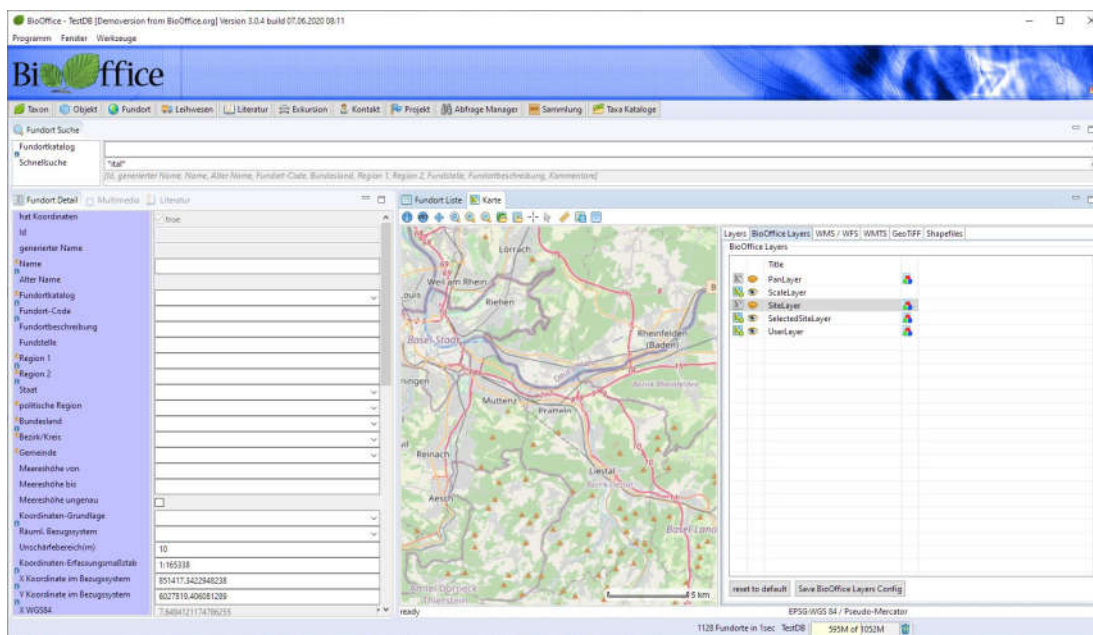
BioOffice - TestDB [Demoversion from BioOffice.org] Version 3.0.4 build 07.06.2020 08:11

Programm Fenster Werkzeuge

BioOffice

Taxon Objekt Fundort Leihwesen Literatur Exkursion Kontakt Projekt Abfrage Manager Sammlung Taxa Kataloge

Fundort Suche

Fundortkatalog

Schnellsuche "ital"

[Id, generierter Name, Name, Alter Name, Fundort-Code, Bundesland, Region 1, Region 2, Fundstelle, Fundortbeschreibung, Kommentare]

Fundort Detail Multimedia Literatur

| | |
|---|---|
| hat Koordinaten | true |
| Id | |
| generierter Name | |
| Name | |
| Alter Name | |
| Fundortkatalog | |
| Fundort-Code | |
| Fundortbeschreibung | |
| Fundstelle | |
| Region 1 | |
| Region 2 | |
| Staat | |
| politische Region | |
| Bundesland | |
| Bezirk/Kreis | |
| Gemeinde | |
| Meereshöhe von | |
| Meereshöhe bis | |
| Meereshöhe ungenau | |
| Koordinaten-Grundlage | |
| Räuml. Bezugssystem | |
| Unschärfebereich(m) | 10 |
| Koordinaten-Erfassungsmaßstab | 1:165338 |
| X Koordinate im Bezugssystem | 851417.3422948238 |
| Y Koordinate im Bezugssystem | 6027810.406081289 |
| X WGS84 | 7.6484121174786255 |

Fundort Liste Karte

Lörrach Weil am Rhein Riehen Basel-Stadt Rheinfelden (Baden) Muttenz Pratteln Reinach Liestal Aesch Basel-Land 5 km

Layers BioOffice Layers WMS / WFS WMTS GeoTIFF Shapefiles

BioOffice Layers

| Title |
|---|
| PanLayer |
| ScaleLayer |
| SiteLayer |
| SelectedSiteLayer |
| UserLayer |

reset to default Save BioOffice Layers Config

EPSG:WGS 84 / Pseudo-Mercator

ready

1128 Fundorte in 1sec TestDB 595M of 1052M